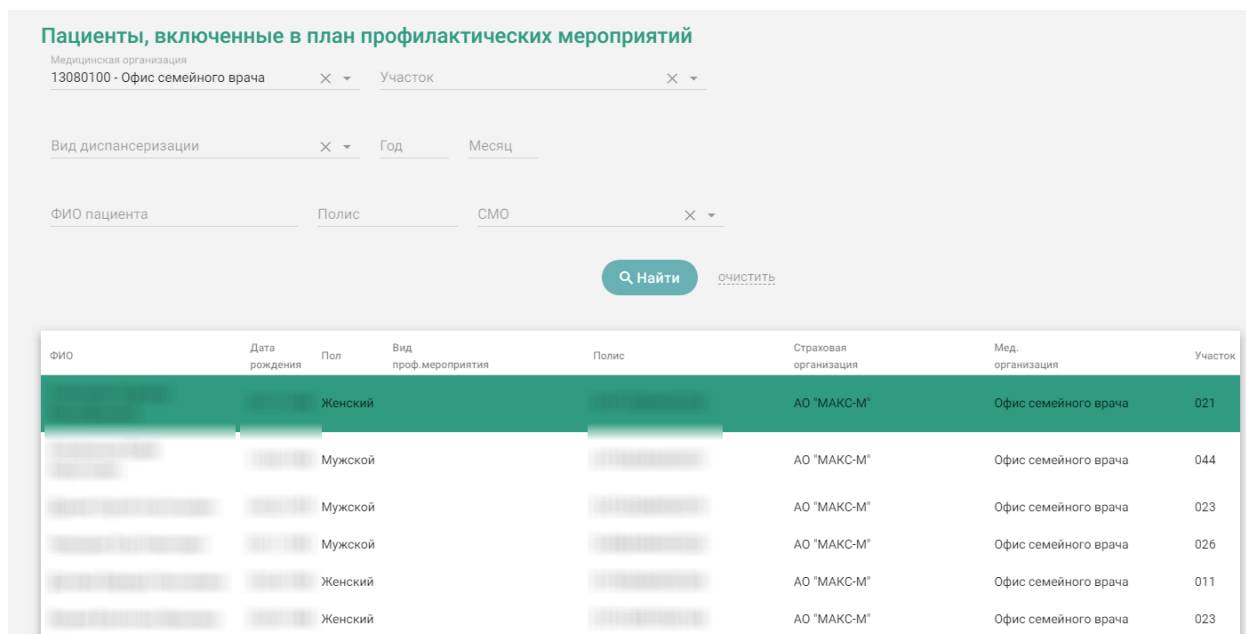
Пациенты, включенные в план профилактических мероприятий

Медицинская организация
13080100 - Офис семейного врача

Участок

Вид диспансеризации

Год

Месяц

ФИО пациента

Полис

СМО

Найти

очистить

| ФИО | Дата рождения | Пол | Вид проф.мероприятия | Полис | Страховая организация | Мед. организация | Участок |
|---|---|---|---|---|---|---|---|
| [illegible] | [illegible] | Женский | | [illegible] | АО "МАКС-М" | Офис семейного врача | 021 |
| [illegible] | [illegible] | Мужской | | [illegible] | АО "МАКС-М" | Офис семейного врача | 044 |
| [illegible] | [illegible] | Мужской | | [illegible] | АО "МАКС-М" | Офис семейного врача | 023 |
| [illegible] | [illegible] | Мужской | | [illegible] | АО "МАКС-М" | Офис семейного врача | 026 |
| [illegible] | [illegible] | Женский | | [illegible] | АО "МАКС-М" | Офис семейного врача | 011 |
| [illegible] | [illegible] | Женский | | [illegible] | АО "МАКС-М" | Офис семейного врача | 023 |